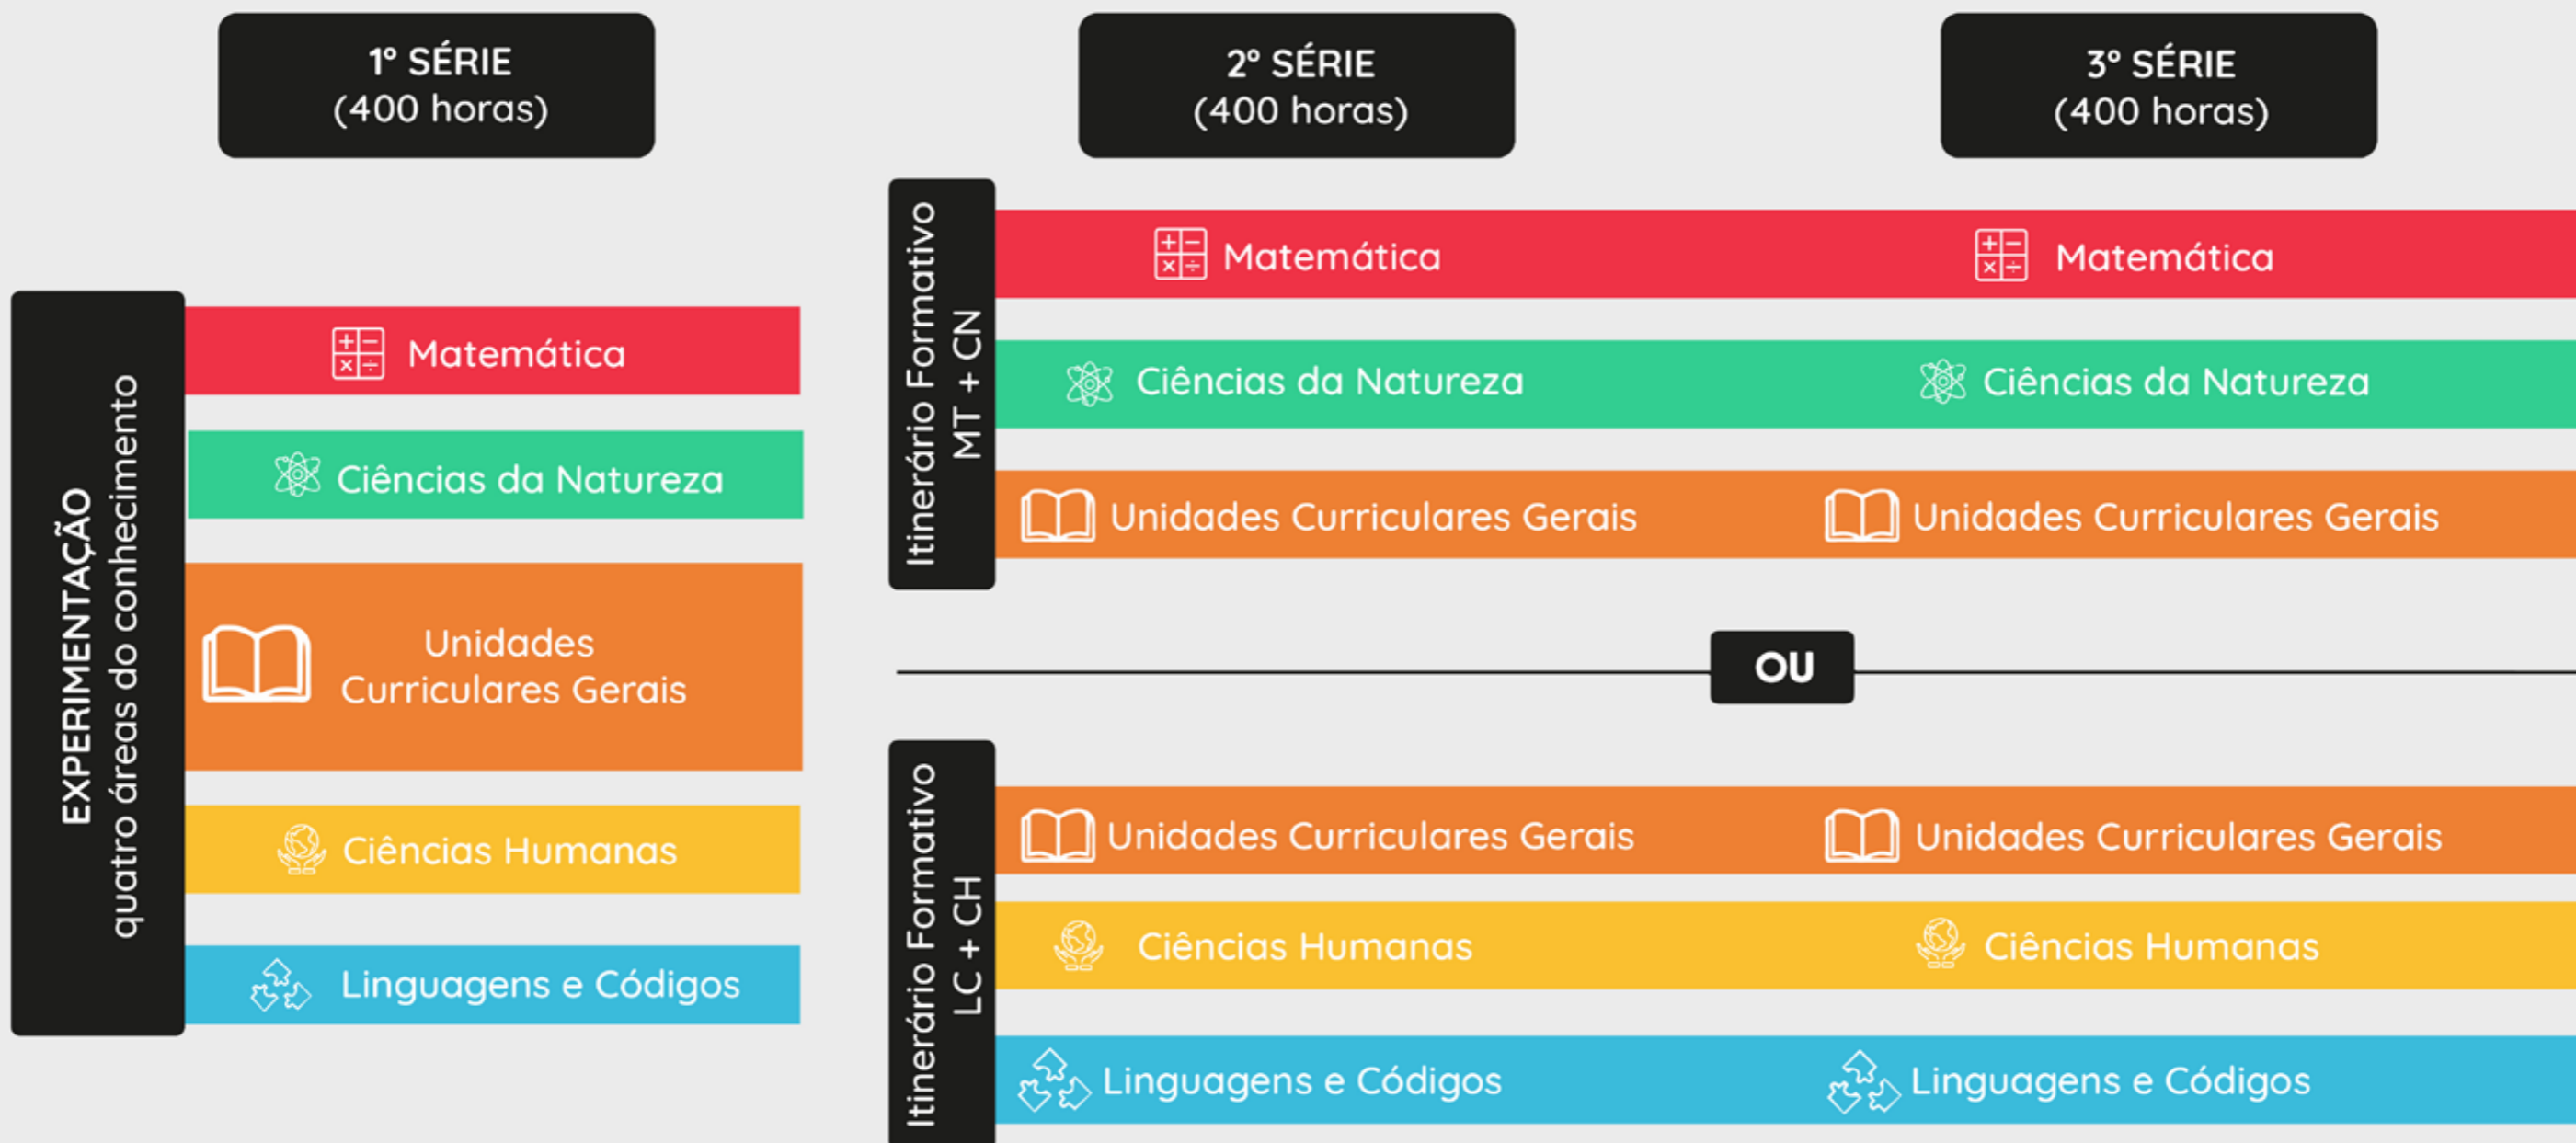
1º SÉRIE
(400 horas)

2º SÉRIE
(400 horas)

3º SÉRIE
(400 horas)

EXPERIMENTAÇÃO
quatro áreas do conhecimento

Matemática

Ciências da Natureza

Unidades Curriculares Gerais

Ciências Humanas

Linguagens e Códigos

Itinerário Formativo
MT + CN

Matemática

Matemática

Ciências da Natureza

Ciências da Natureza

Unidades Curriculares Gerais

Unidades Curriculares Gerais

OU

Itinerário Formativo
LC + CH

Unidades Curriculares Gerais

Unidades Curriculares Gerais

Ciências Humanas

Ciências Humanas

Linguagens e Códigos

Linguagens e Códigos